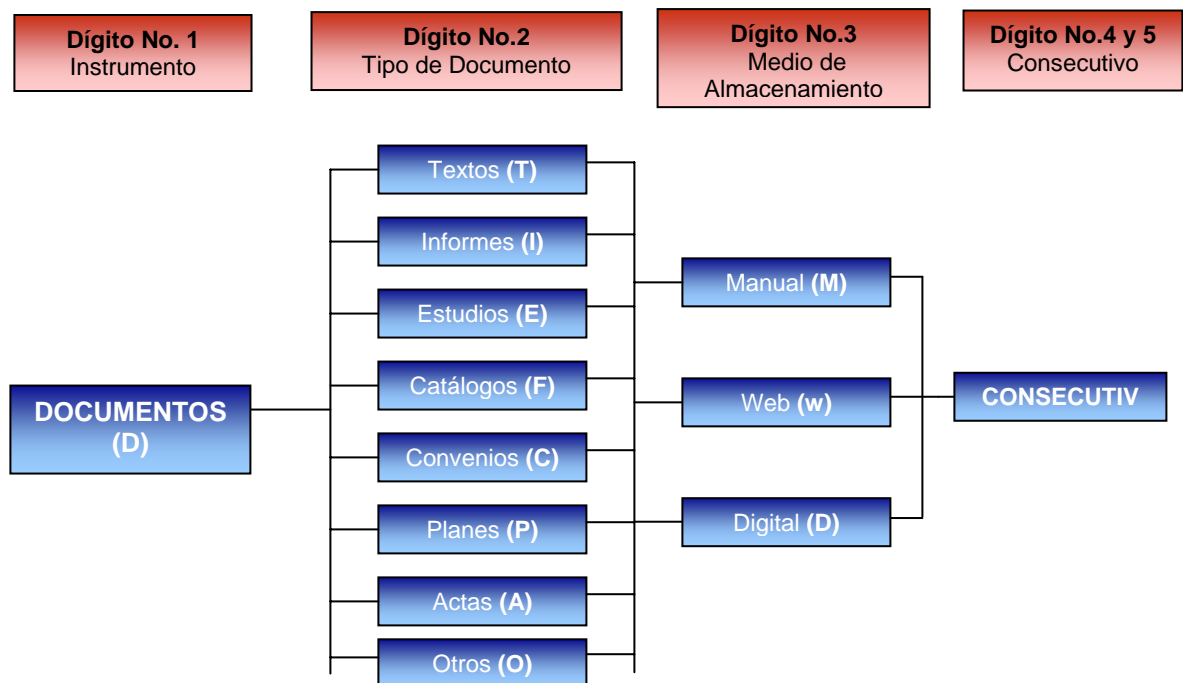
Dígito No. 1
Instrumento

Dígito No.2
Tipo de Documento

Dígito No.3
Medio de Almacenamiento

Dígito No.4 y 5
Consecutivo

DOCUMENTOS (D)

Textos (T)
Informes (I)
Estudios (E)
Catálogos (F)
Convenios (C)
Planes (P)
Actas (A)
Otros (O)

Manual (M)
Web (w)
Digital (D)

CONSECUTIV